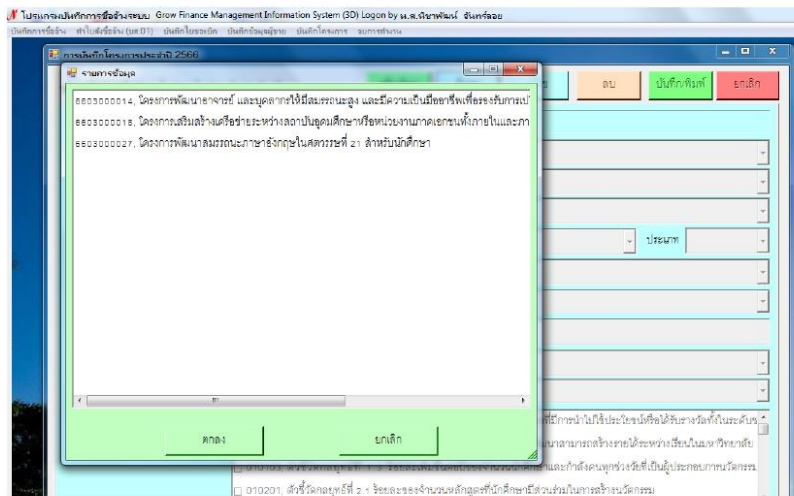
โปรแกรมบันทึกการจัดซื้อจัดจ้างระบบ Grow Finance Management Information System (3D) Logon by น.ส.นิษาพันธ์ จันทร์ลอย

บันทึกการจัดจ้าง ทำใบสั่งซื้อจ้าง (บส.01) บันทึกใบขอเบิก บันทึกข้อมูลผู้ขาย บันทึกโครงการ รบการทำงาน

การบันทึกโครงการประจำปี 2566

ลบ บันทึก/พิมพ์ ยกเลิก

รายการข้อมูล

6603000014, โครงการพัฒนาอาจารย์ และบุคลากรให้มีสมรรถนะสูง และมีความเป็นมืออาชีพเพื่อรองรับการเป

6603000018, โครงการเสริมสร้างเครือข่ายระหว่างสถาบันอุดมศึกษาหรือหน่วยงานภาคเอกชนทั้งภายในและภา

6603000027, โครงการพัฒนาสมรรถนะภาษาอังกฤษในศตวรรษที่ 21 สำหรับนักศึกษา

ประเภท

ตกลง

ยกเลิก

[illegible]ที่มีการนำไปใช้ประโยชน์หรือได้รับรางวัลทั้งในระดับ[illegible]

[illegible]นาสามารถสร้างรายได้ระหว่างเรียนในมหาวิทยาลัย

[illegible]และกำลังคนทุกช่วงวัยที่เป็นผู้ประกอบการนวัตกรรม

010201, ตัวชี้วัดกลยุทธ์ที่ 2.1 ร้อยละของจำนวนหลักสูตรที่นักศึกษามีส่วนร่วมในการสร้างนวัตกรรม